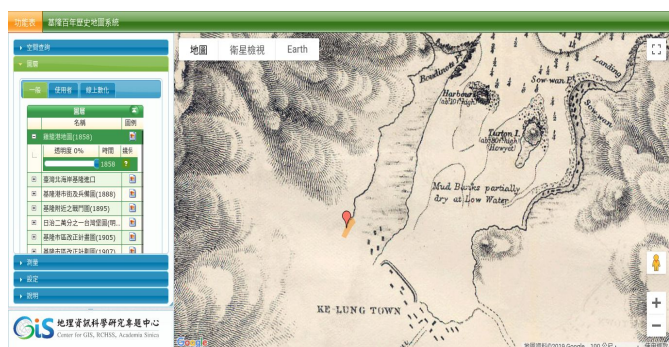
功能表 基隆百年歷史地圖系統

空間查詢
圖層
一般 使用者 線上數化
圖層
名稱 圖例
雞籠港地圖(1858)
透明度 0% 時間 操作
1858
臺灣北海岸基隆港口
基隆港市街及兵營圖(1888)
基隆附近之戰鬥圖(1895)
日治二萬分之一台灣堡圖(明...
基隆市區改正計畫圖(1905)
基隆市區改正計畫圖(1907)
測量
設定
說明

GIS 地理資訊科學研究專題中心
Center for GIS, RCHSS, Academia Sinica

地圖 衛星檢視 Earth

Breakdown Pt.
Sow-wan
Landing
Harbour Is.
Turton I.
Mud Banks partially dry at Low Water
KE-LUNG TOWN

Google
地圖資料 ©2019 Google 200 公尺